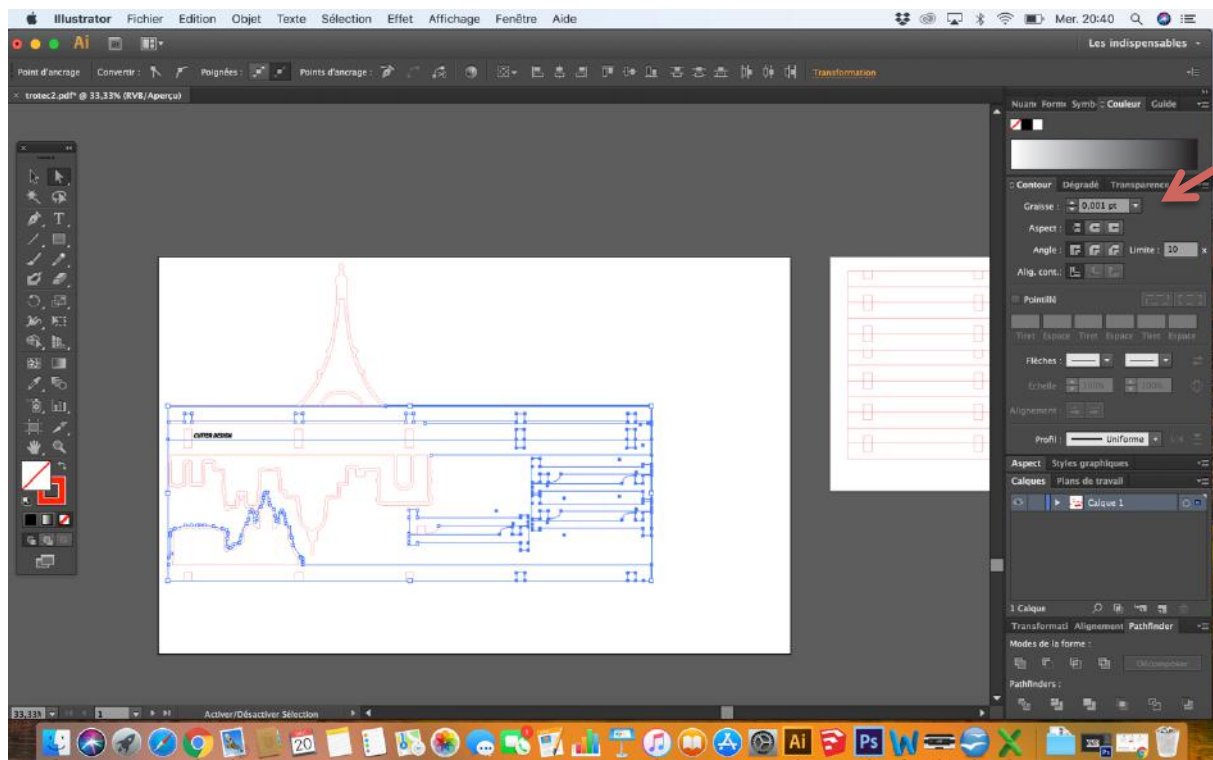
Illustrator Fichier Edition Objet Texte Sélection Effet Affichage Fenêtre Aide

Mer. 20:40

Ai

Les indispensables

Point d'ancrage Convertir : Poignées : Points d'ancrage : Transformation

trotec2.pdf* @ 33,33% (RVB/Aperçu)

Nuan Form Symb Couleur Guide

Contour Dégradé Transparence

Graisse : 0,001 pt

Aspect :

Angle : Limite : 10 x

Alig. cont. :

Pointillé

Tiret Espace Tiret Espace Tiret Espace

Flèches :

Echelle : 100% 100%

Alignement :

Profil : Uniforme

Aspect Styles graphiques

Calques Plans de travail

Calque 1

1 Calque

Transformati Alignement Pathfinder

Modes de la forme :

Décomposer

Pathfinders :

CUTTER DESIGN

33,33% 1 Activer/Désactiver Sélection

20